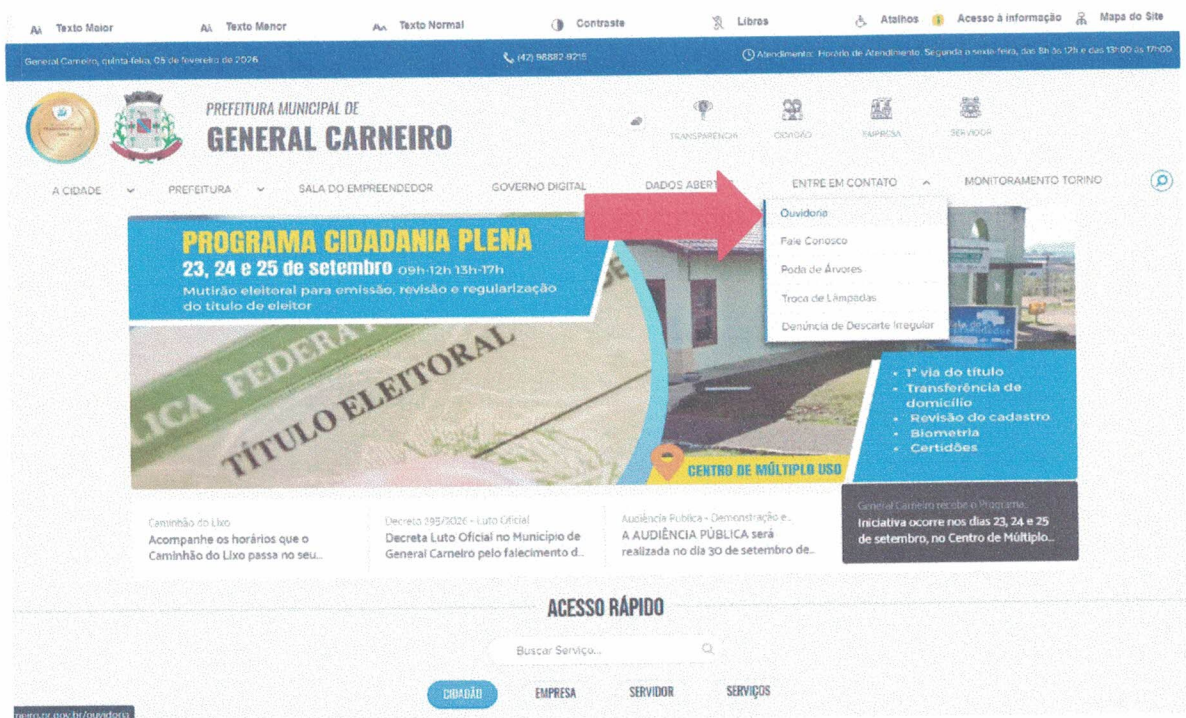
Texto Maior Texto Menor Texto Normal Contraste Libras Atalhos Acesso à informação Mapa do Site

General Carneiro, quinta-feira, 05 de fevereiro de 2026 (42) 98882-9215 Atendimento: Horário de Atendimento: Segunda a sexta-feira, das 8h às 12h e das 13:00 às 17:00

PREFEITURA MUNICIPAL DE
GENERAL CARNEIRO

TRANSPARÊNCIA CIDADÃO EMPRESA SERVIDOR

A CIDADE PREFEITURA SALA DO EMPREENDEDOR GOVERNO DIGITAL DADOS ABERTOS ENTRE EM CONTATO MONITORAMENTO TORINO

Ouvidoria
Fale Conosco
Poda de Árvores
Troca de Lâmpadas
Denúncia de Descarte Irregular

PROGRAMA CIDADANIA PLENA
23, 24 e 25 de setembro 09h-12h 13h-17h
Mutirão eleitoral para emissão, revisão e regularização do título de eleitor

TÍTULO ELEITORAL

• 1ª via do título
• Transferência de domicílio
• Revisão do cadastro
• Biometria
• Certidões

CENTRO DE MÚLTIPLO USO

Caminhão do Lixo
Acompanhe os horários que o Caminhão do Lixo passa no seu...

Decreto 395/2026 - Luto Oficial
Decreta Luto Oficial no Município de General Carneiro pelo falecimento d...

Audiência Pública - Demonstração e...
A AUDIÊNCIA PÚBLICA será realizada no dia 30 de setembro de...

General Carneiro recebe o Programa...
Iniciativa ocorre nos dias 23, 24 e 25 de setembro, no Centro de Múltiplo...

ACESSO RÁPIDO

Buscar Serviço...

CIDADÃO EMPRESA SERVIDOR SERVIÇOS

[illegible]neiro.pr.gov.br/ouvidoria